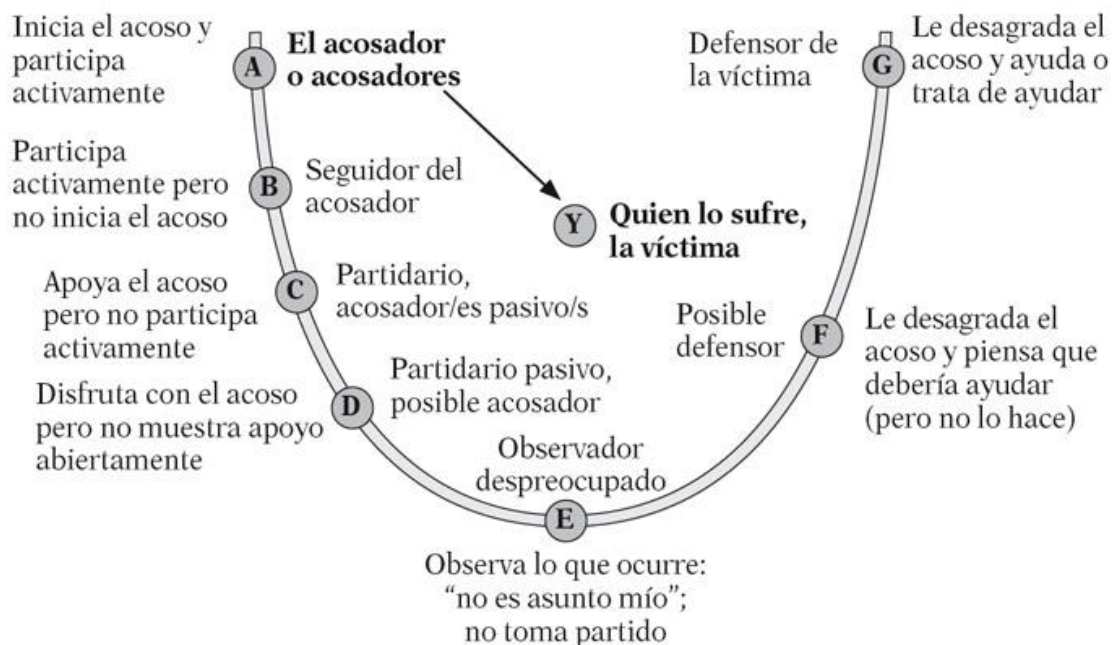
Inicia el acoso y participa activamente

A

El acosador o acosadores

Defensor de la víctima

G

Le desagrada el acoso y ayuda o trata de ayudar

Participa activamente pero no inicia el acoso

B

Seguidor del acosador

Y

Quien lo sufre, la víctima

Apoya el acoso pero no participa activamente

C

Partidario, acosador/es pasivo/s

Posible defensor

F

Le desagrada el acoso y piensa que debería ayudar (pero no lo hace)

Disfruta con el acoso pero no muestra apoyo abiertamente

D

Partidario pasivo, posible acosador

Observador despreocupado

E

Observa lo que ocurre: “no es asunto mío”; no toma partido